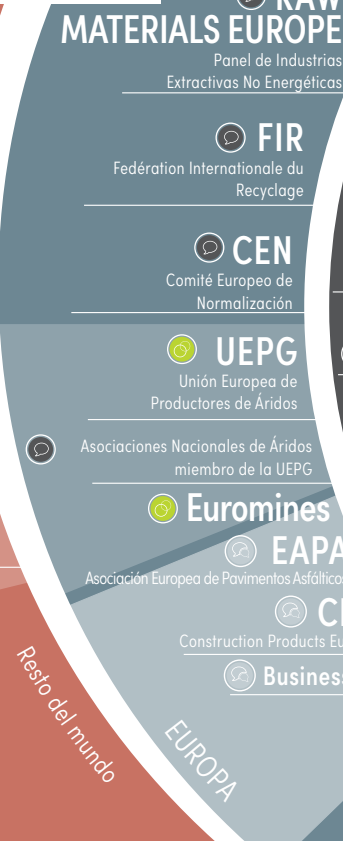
RAW MATERIALS EUROPE
Panel de Industrias Extractivas No Energéticas

FIR
Fedération Internationale du Recyclage

CEN
Comité Europeo de Normalización

UEPG
Unión Europea de Productores de Áridos

Asociaciones Nacionales de Áridos miembro de la UEPG

Euromines

EAPA
Asociación Europea de Pavimentos Asfálticos

C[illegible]
Construction Products Eu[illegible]

Business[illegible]

Resto del mundo

EUROPA